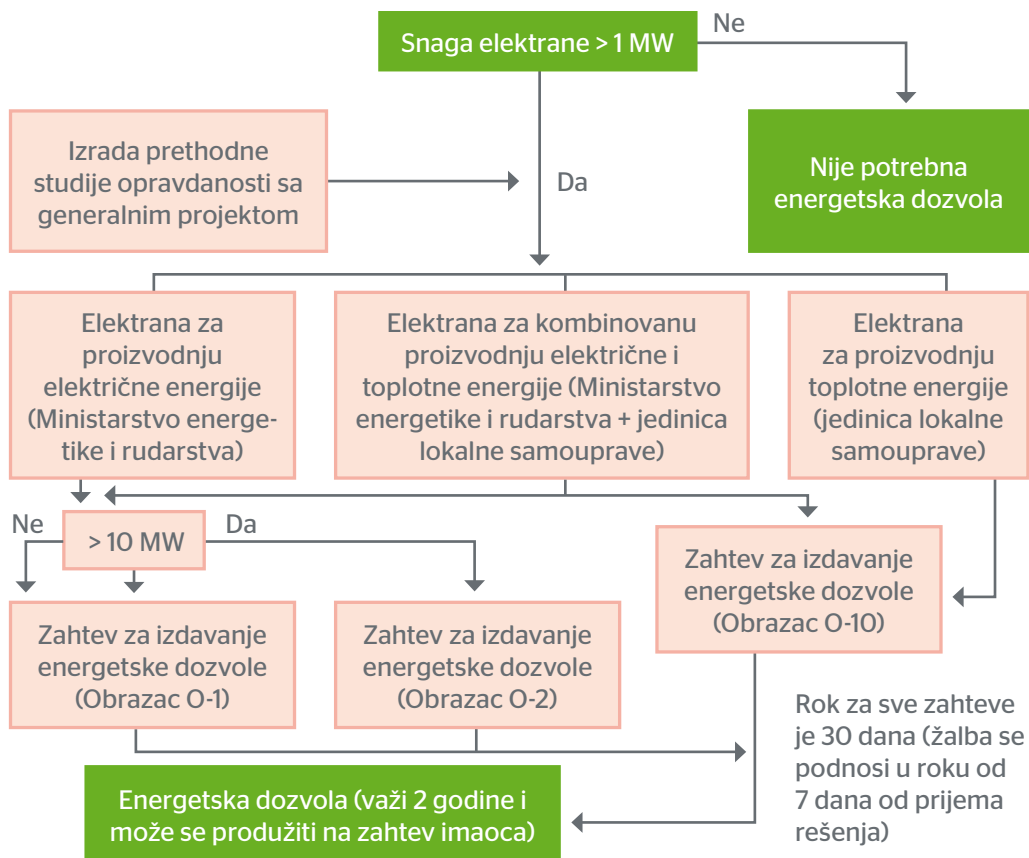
Snaga elektrane > 1 MW

Ne

Nije potrebna energetska dozvola

Izrada prethodne studije opravdanosti sa generalnim projektom

Da

Elektrana za proizvodnju električne energije (Ministarstvo energetike i rudarstva)

Elektrana za kombinovanu proizvodnju električne i toplotne energije (Ministarstvo energetike i rudarstva + jedinica lokalne samouprave)

Elektrana za proizvodnju toplotne energije (jedinica lokalne samouprave)

Ne

> 10 MW

Da

Zahtev za izdavanje energetske dozvole (Obrazac O-1)

Zahtev za izdavanje energetske dozvole (Obrazac O-2)

Zahtev za izdavanje energetske dozvole (Obrazac O-10)

Rok za sve zahteve je 30 dana (žalba se podnosi u roku od 7 dana od prijema rešenja)

Energetska dozvola (važi 2 godine i može se produžiti na zahtev imaoca)